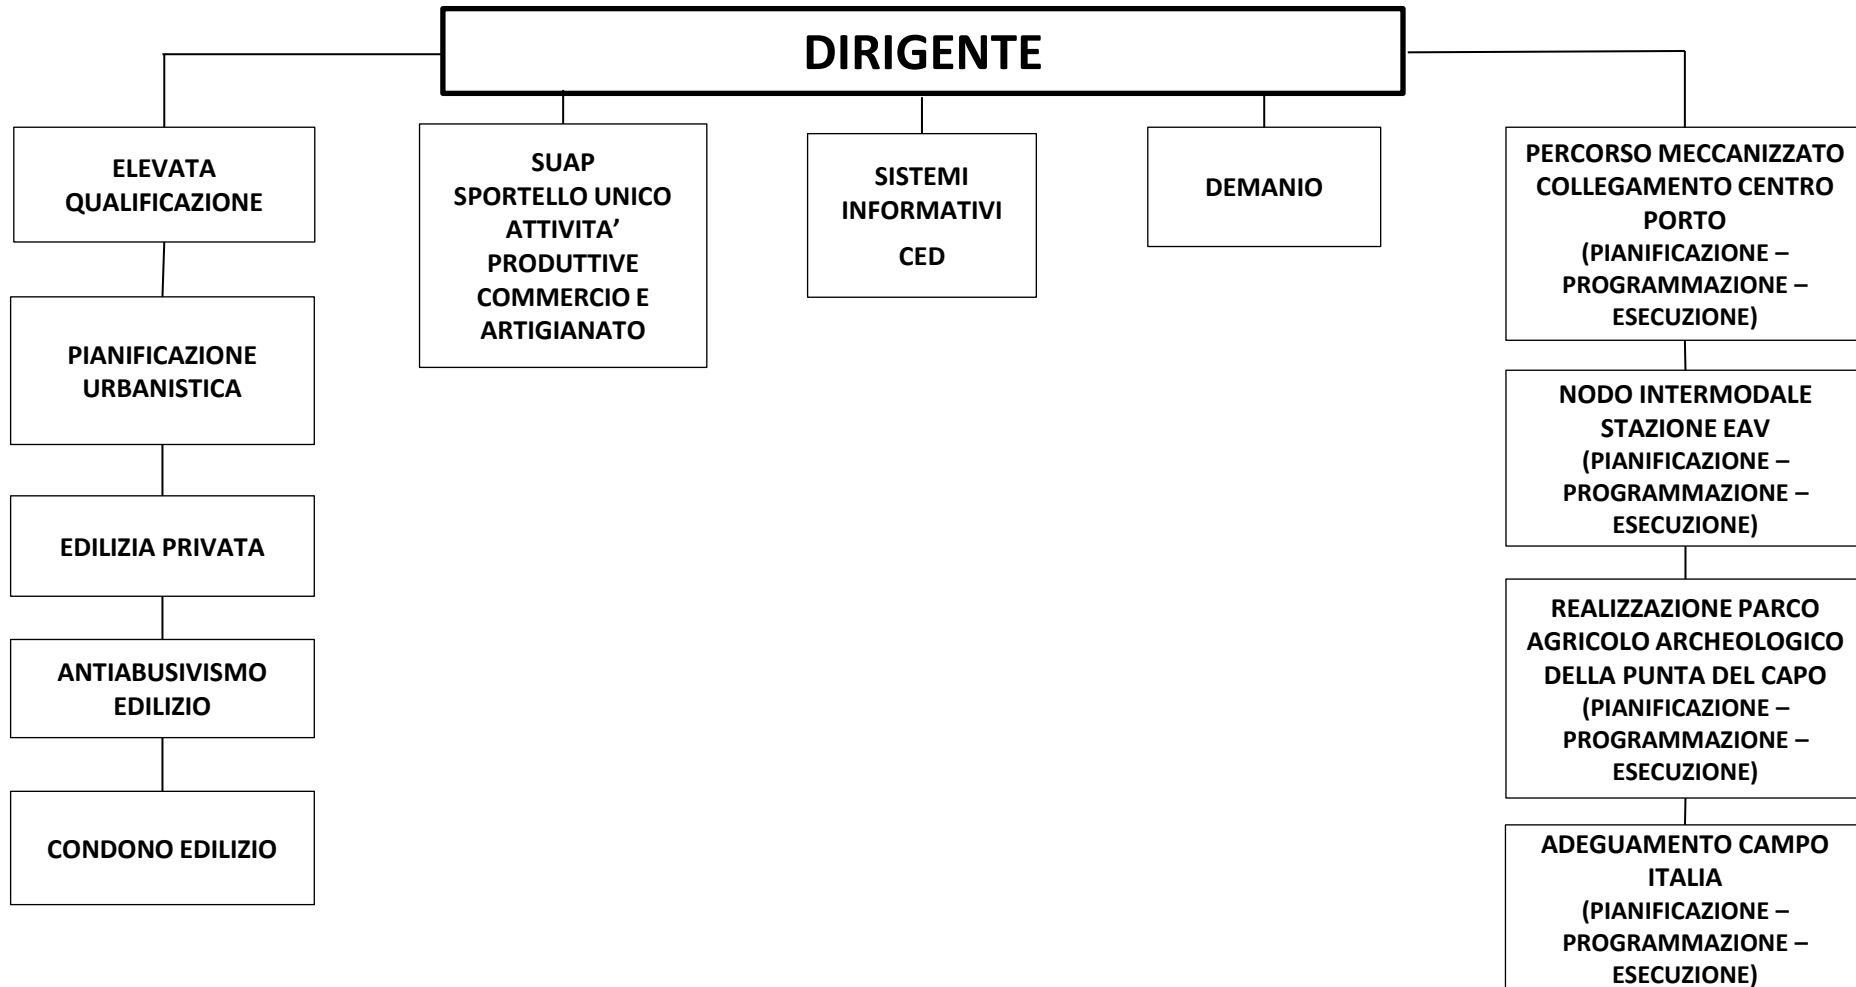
DIRIGENTE

ELEVATA QUALIFICAZIONE

PIANIFICAZIONE URBANISTICA

EDILIZIA PRIVATA

ANTIABUSIVISMO EDILIZIO

CONDONO EDILIZIO

SUAP
SPORTELLO UNICO ATTIVITA' PRODUTTIVE COMMERCIO E ARTIGIANATO

SISTEMI INFORMATIVI
CED

DEMANIO

PERCORSO MECCANIZZATO COLLEGAMENTO CENTRO PORTO (PIANIFICAZIONE – PROGRAMMAZIONE – ESECUZIONE)

NODO INTERMODALE STAZIONE EAV (PIANIFICAZIONE – PROGRAMMAZIONE – ESECUZIONE)

REALIZZAZIONE PARCO AGRICOLO ARCHEOLOGICO DELLA PUNTA DEL CAPO (PIANIFICAZIONE – PROGRAMMAZIONE – ESECUZIONE)

ADEGUAMENTO CAMPO ITALIA (PIANIFICAZIONE – PROGRAMMAZIONE – ESECUZIONE)